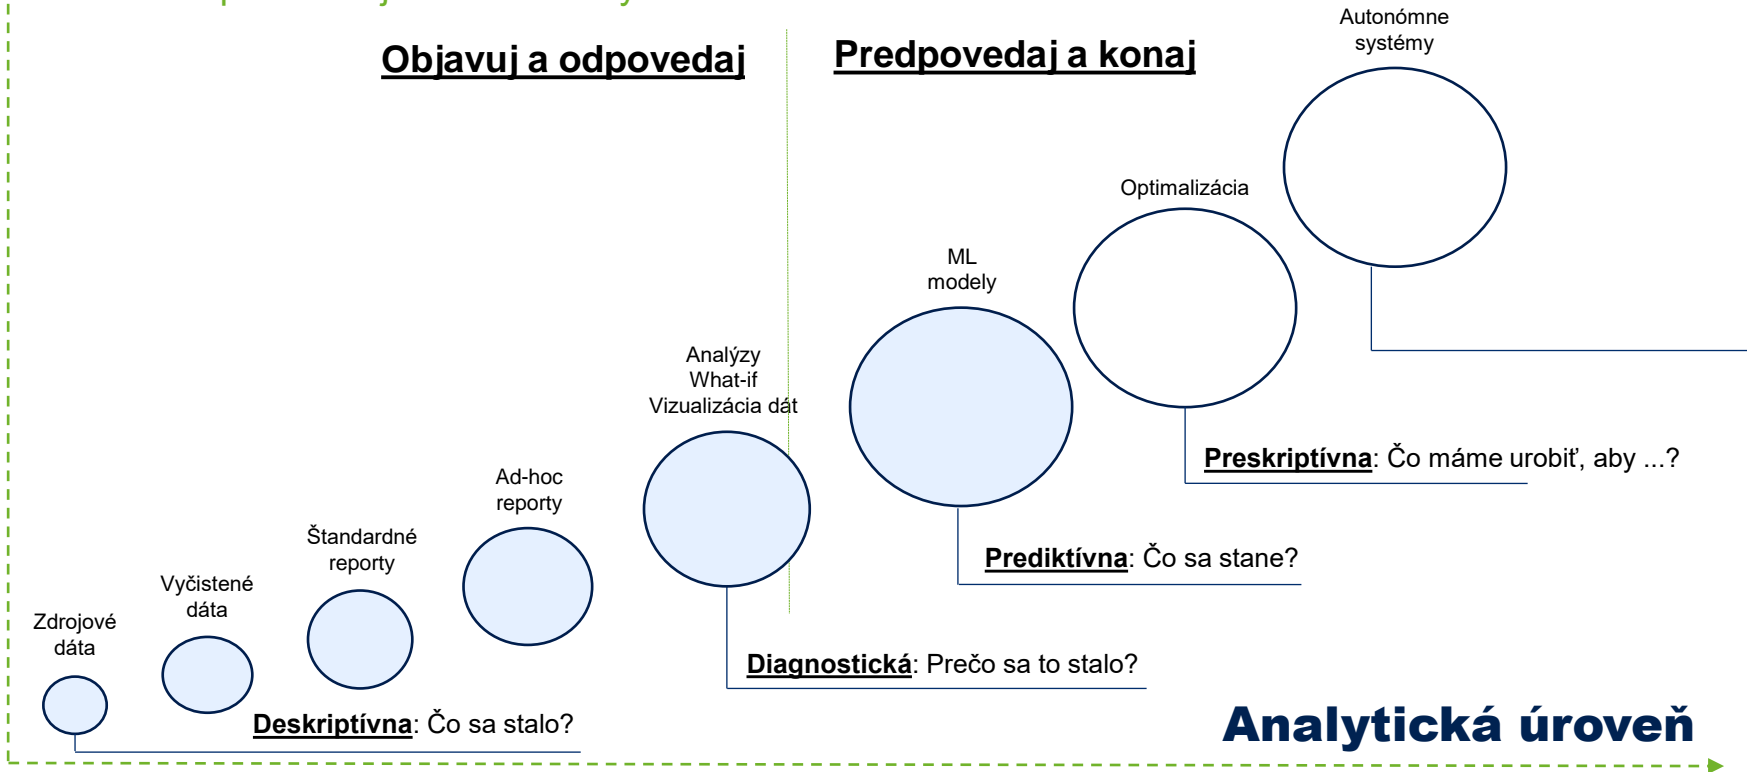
Objavuj a odpovedaj

Predpovedaj a konaj

Autonómne systémy

Optimalizácia

ML modely

Analýzy
What-if
Vizualizácia dát

Ad-hoc reporty

Štandardné reporty

Vyčistené dáta

Zdrojové dáta

Preskriptívna: Čo máme urobiť, aby ...?

Prediktívna: Čo sa stane?

Diagnostická: Prečo sa to stalo?

Deskriptívna: Čo sa stalo?

Analytická úroveň